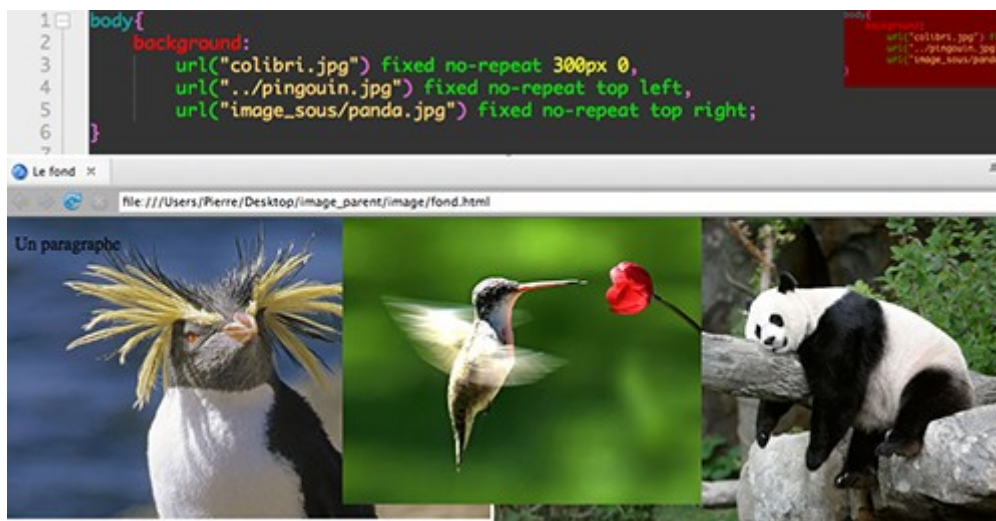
1 body{
2 background:
3 url("colibri.jpg") fixed no-repeat 300px 0,
4 url("../pingouin.jpg") fixed no-repeat top left,
5 url("image_sous/panda.jpg") fixed no-repeat top right;
6 }
7

body{
background:
url("colibri.jpg") f
url("../pingouin.jpg
url("image_sous/pand

Le fond ×

file:///Users/Pierre/Desktop/image_parent/image/fond.html

Un paragraphe